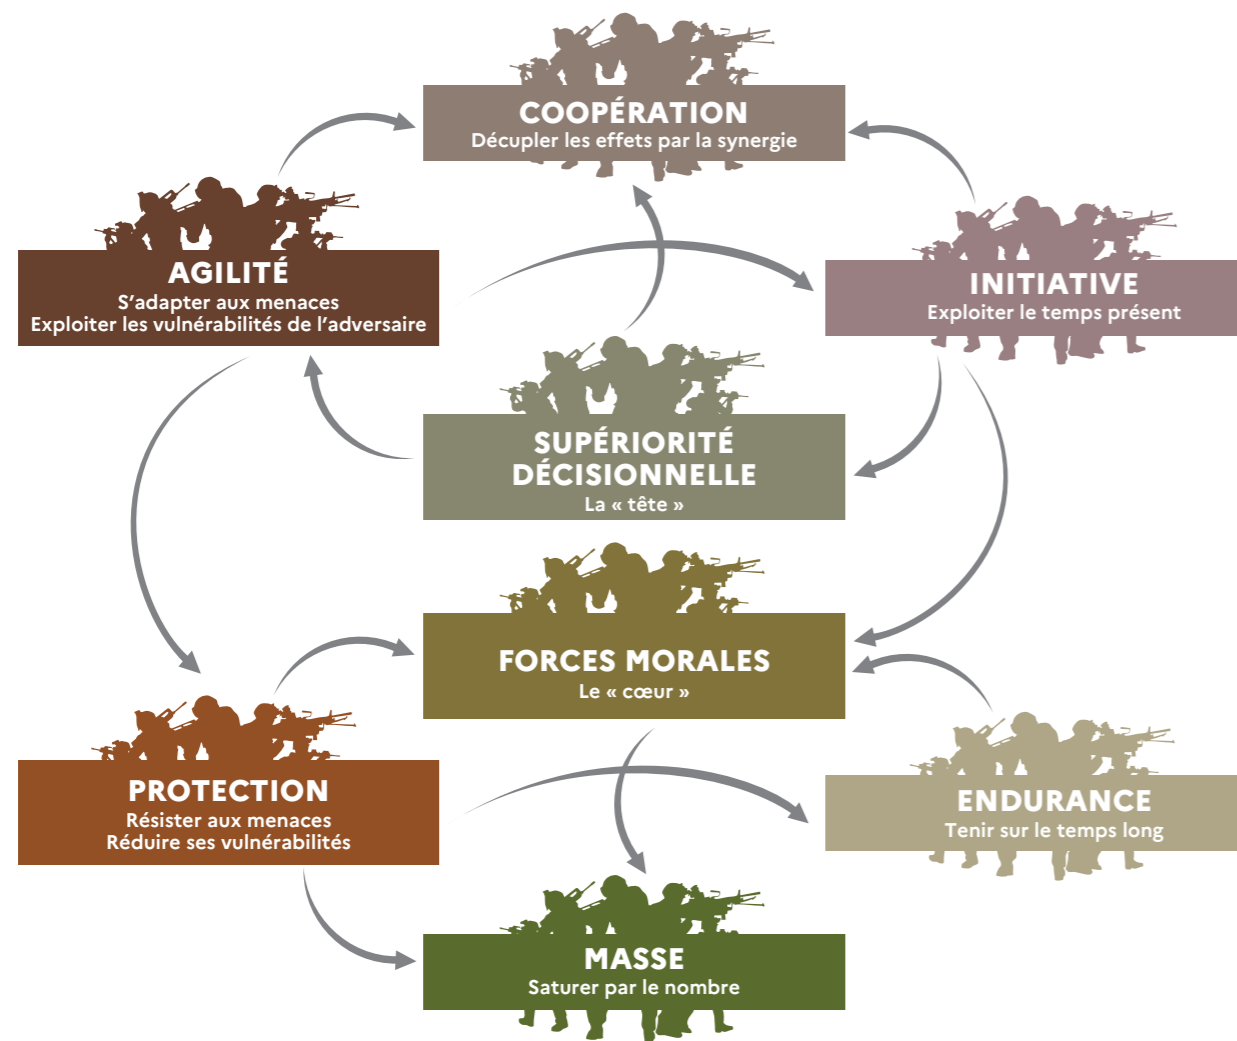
COOPÉRATION
Décupler les effets par la synergie

AGILITÉ
S'adapter aux menaces
Exploiter les vulnérabilités de l'adversaire

INITIATIVE
Exploiter le temps présent

SUPÉRIORITÉ DÉCISIONNELLE
La « tête »

FORCES MORALES
Le « cœur »

PROTECTION
Résister aux menaces
Réduire ses vulnérabilités

ENDURANCE
Tenir sur le temps long

MASSE
Saturer par le nombre